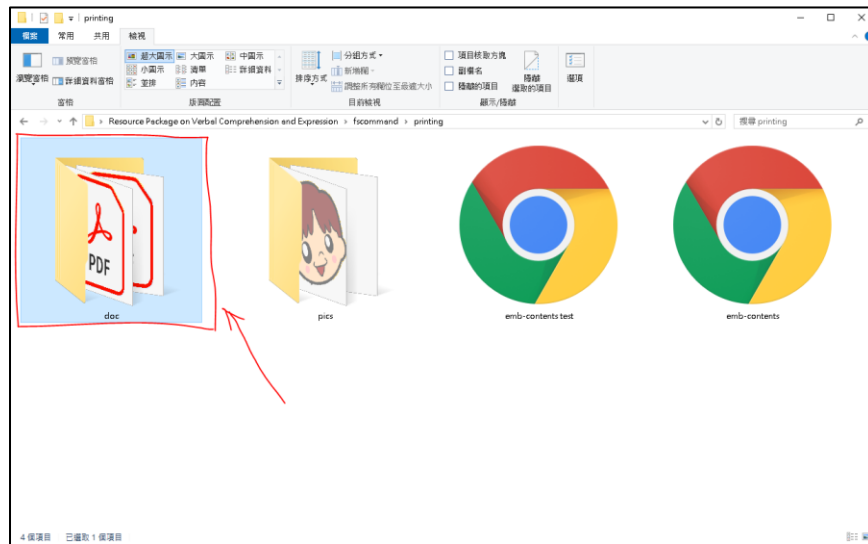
printing

檔案 常用 共用 檢視

瀏覽窗格 預覽窗格 詳細資料窗格
窗格

超大圖示 大圖示 中圖示 小圖示 清單 詳細資料 並排 內容
版面配置

排序方式 分組方式 新增欄 調整所有欄位至最適大小
目前檢視

項目核取方塊 副檔名 隱藏的項目 隱藏 選取的項目
顯示/隱藏

選項

Resource Package on Verbal Comprehension and Expression > fscommand > printing

搜尋 printing

PDF

doc

pics

emb-contents test

emb-contents

4 個項目 已選取 1 個項目